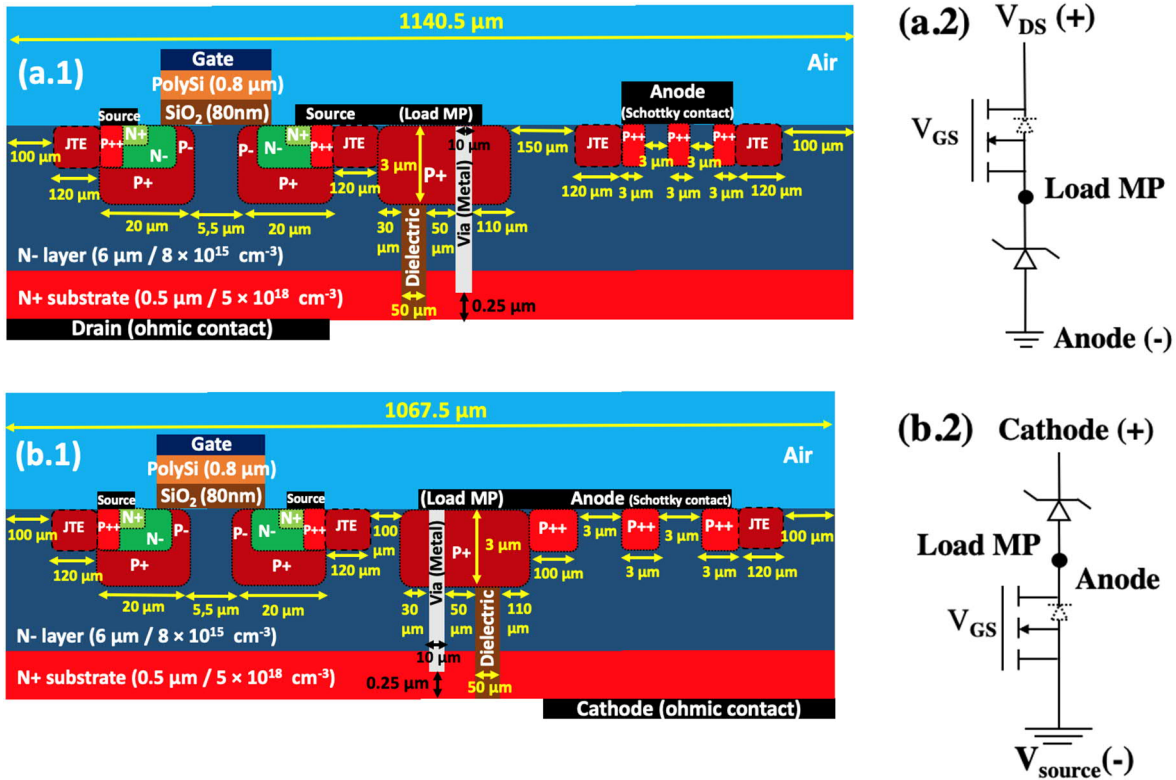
1140.5 µm

(a.1)

Air

Gate
PolySi (0.8 µm)
SiO$_2$ (80nm)

Source
N+
P++
N-
P-
JTE
100 µm
120 µm
P+
20 µm
5,5 µm
P-
N+
N-
P++
P+
20 µm
Source
JTE
120 µm
(Load MP)
10 µm
3 µm
P+
30 µm
50 µm
Dielectric
Via (Metal)
110 µm
150 µm
Anode
(Schottky contact)
JTE
P++
P++
P++
JTE
3 µm
3 µm
100 µm
120 µm
3 µm
3 µm
3 µm
120 µm

N- layer (6 µm / 8 × 10$^{15}$ cm$^{-3}$)
N+ substrate (0.5 µm / 5 × 10$^{18}$ cm$^{-3}$)
50 µm
0.25 µm
Drain (ohmic contact)

(a.2)
V$_{DS}$ (+)
V$_{GS}$
Load MP
Anode (-)

1067.5 µm

(b.1)

Air

Gate
PolySi (0.8 µm)
SiO$_2$ (80nm)

Source
N+
P++
N-
P-
JTE
100 µm
120 µm
P+
20 µm
5,5 µm
P-
N-
N+
P++
Source
JTE
P+
20 µm
120 µm
100 µm
(Load MP)
Anode (Schottky contact)
P+
3 µm
Via (Metal)
30 µm
50 µm
110 µm
Dielectric
P++
100 µm
3 µm
P++
3 µm
3 µm
P++
3 µm
JTE
120 µm
100 µm

N- layer (6 µm / 8 × 10$^{15}$ cm$^{-3}$)
10 µm
N+ substrate (0.5 µm / 5 × 10$^{18}$ cm$^{-3}$)
0.25 µm
50 µm
Cathode (ohmic contact)

(b.2)
Cathode (+)
Load MP
Anode
V$_{GS}$
V$_{source}$(-)